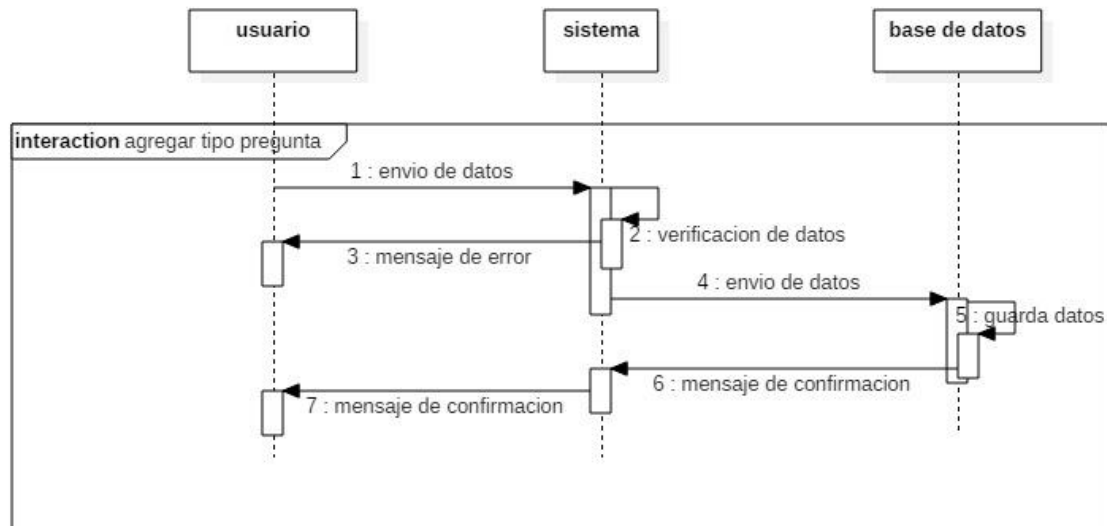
usuario

sistema

base de datos

**interaction** agregar tipo pregunta

1 : envio de datos

2 : verificacion de datos

3 : mensaje de error

4 : envio de datos

5 : guarda datos

6 : mensaje de confirmacion

7 : mensaje de confirmacion